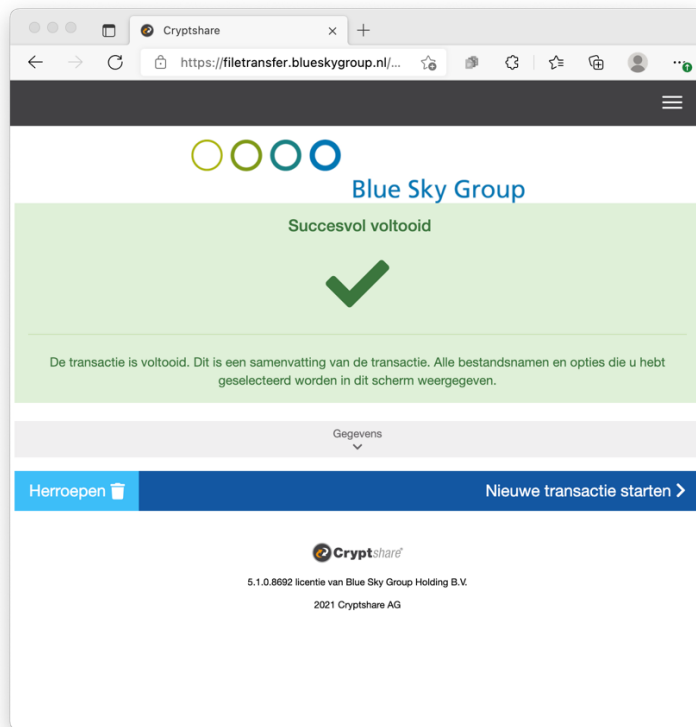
Cryptshare

https://filetransfer.blueskygroup.nl/...

Blue Sky Group

Succesvol voltooid

De transactie is voltooid. Dit is een samenvatting van de transactie. Alle bestandsnamen en opties die u hebt geselecteerd worden in dit scherm weergegeven.

Gegevens

Herroepen

Nieuwe transactie starten

Cryptshare

5.1.0.8692 licentie van Blue Sky Group Holding B.V.

2021 Cryptshare AG